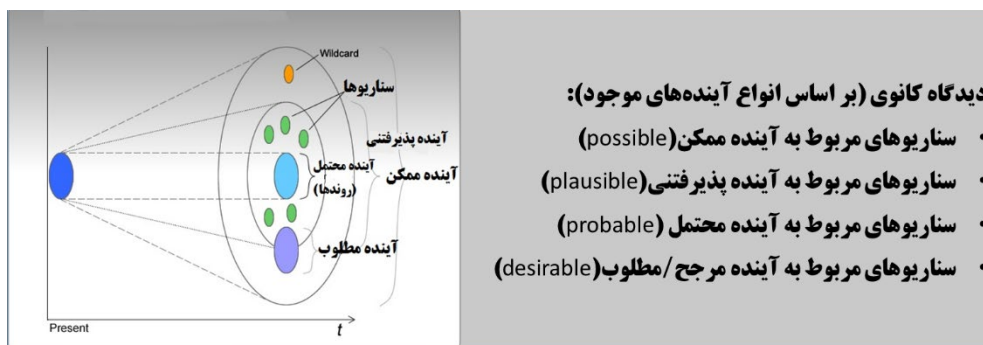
Wildcard
سناریوها
آینده پذیرفتنی
آینده محتمل
(روندها)
آینده ممکن
آینده مطلوب
Present
$t$

دیدگاه کانوی (بر اساس انواع آینده‌های موجود):
• سناریوهای مربوط به آینده ممکن(possible)
• سناریوهای مربوط به آینده پذیرفتنی(plausible)
• سناریوهای مربوط به آینده محتمل (probable)
• سناریوهای مربوط به آینده مرجح/مطلوب(desirable)